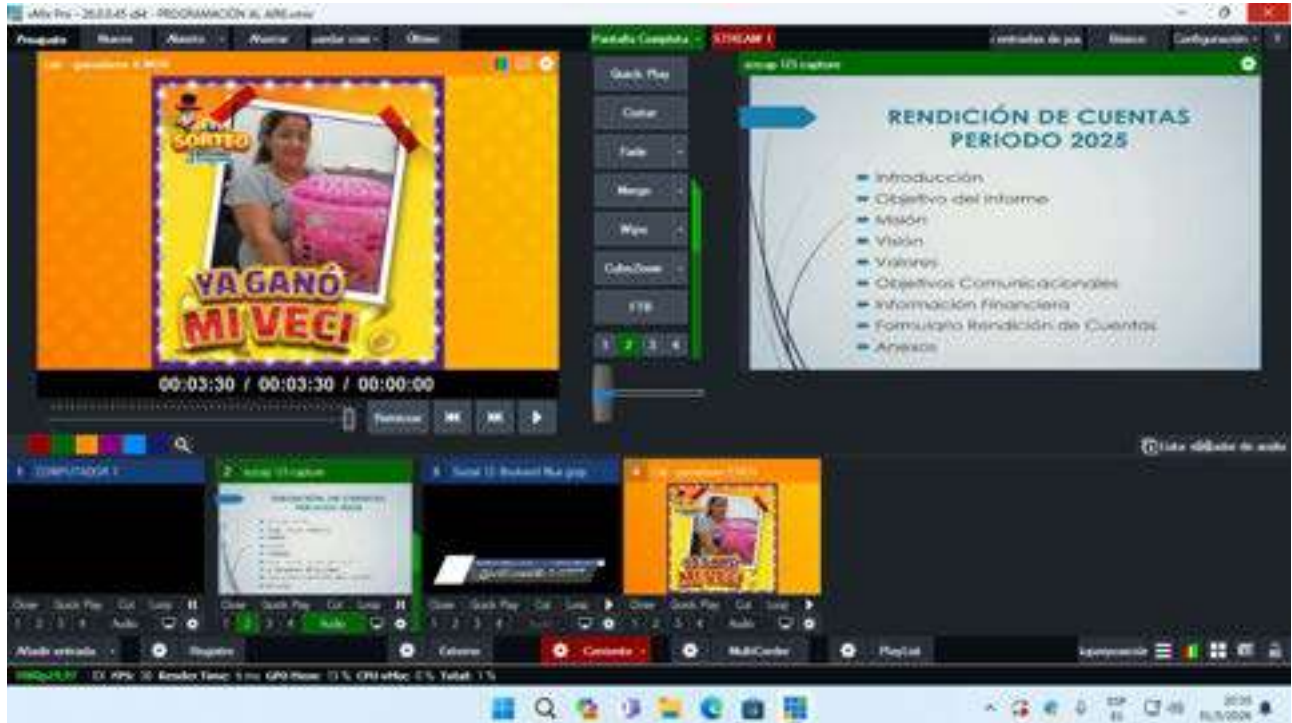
vMix Pro - 26.0.0.45 x64 - PROGRAMACIÓN AL AIRE.vmix

Preajuste Nuevo Abierto Ahorrar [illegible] Último

Pantalla Completa STREAM 1

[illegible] Quick Play Cortar Fade Merge Wipe CubeZoom FTB 1 2 3 4

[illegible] capture

SORTEO

YA GANÓ MI VECI

00:03:30 / 00:03:30 / 00:00:00

RENDICIÓN DE CUENTAS PERIODO 2025

Introducción
Objetivo del informe
Misión
Visión
Valores
Objetivos Comunicacionales
Información Financiera
Formulario Rendición de Cuentas
Anexos

1 COMPUTADORA 1
2 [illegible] capture
3 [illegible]
4 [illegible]

Close Quick Play Cut Loop 1 2 3 4 Audio

Añadir entrada Registro Externo Corriente MultiCorder PlayList

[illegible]